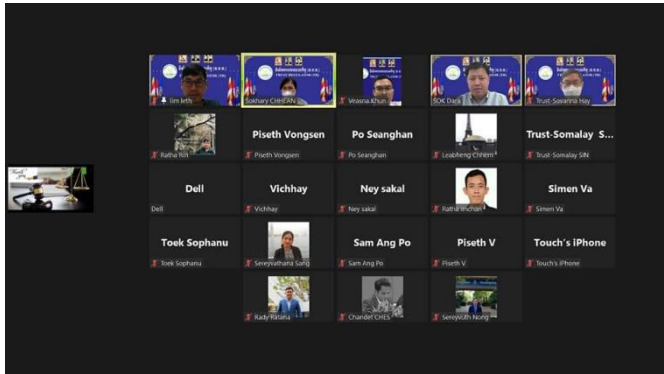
Sim Ieth
Sokhary CHHEAN
Veasna Khun
SOK Dara
Trust-Sovanna Hay
Ratha Rin
Piseth Vongsen
Piseth Vongsen
Po Seanghan
Po Seanghan
Leabheng Chhem
Trust-Somalay S...
Trust-Somalay SIN
Dell
Dell
Vichhay
Vichhay
Ney sakal
Ney sakal
Ratha Imchan
Simen Va
Simen Va
Toek Sophanu
Toek Sophanu
Sereyvathana Sang
Sam Ang Po
Sam Ang Po
Piseth V
Piseth V
Touch's iPhone
Touch's iPhone
Rady Ratana
Chandet CHES
Sereyvuth Nong